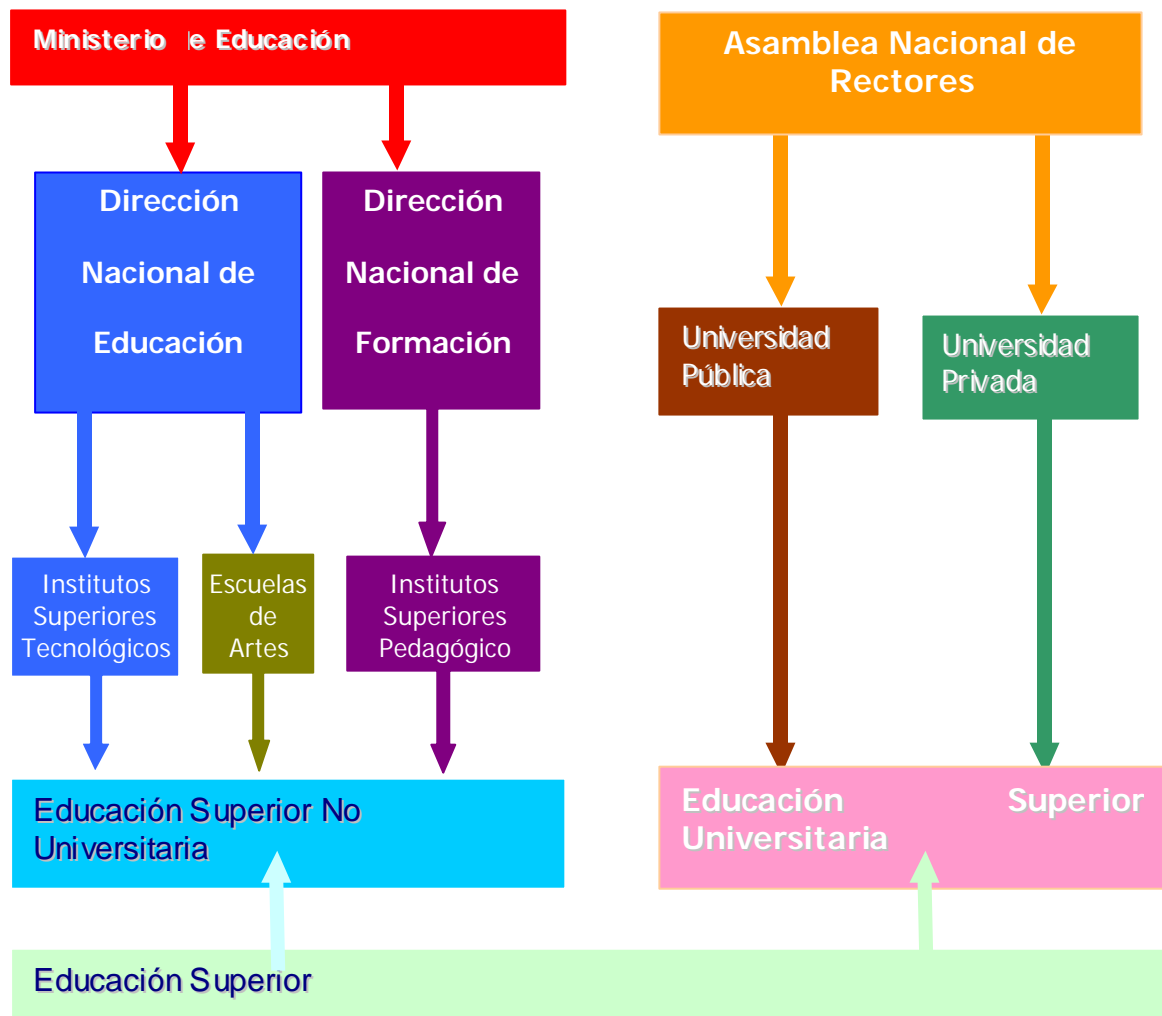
Ministerio le Educación

Asamblea Nacional de Rectores

Dirección Nacional de Educación

Dirección Nacional de Formación

Universidad Pública

Universidad Privada

Institutos Superiores Tecnológicos

Escuelas de Artes

Institutos Superiores Pedagógico

Educación Superior No Universitaria

Educación Superior Universitaria

Educación Superior